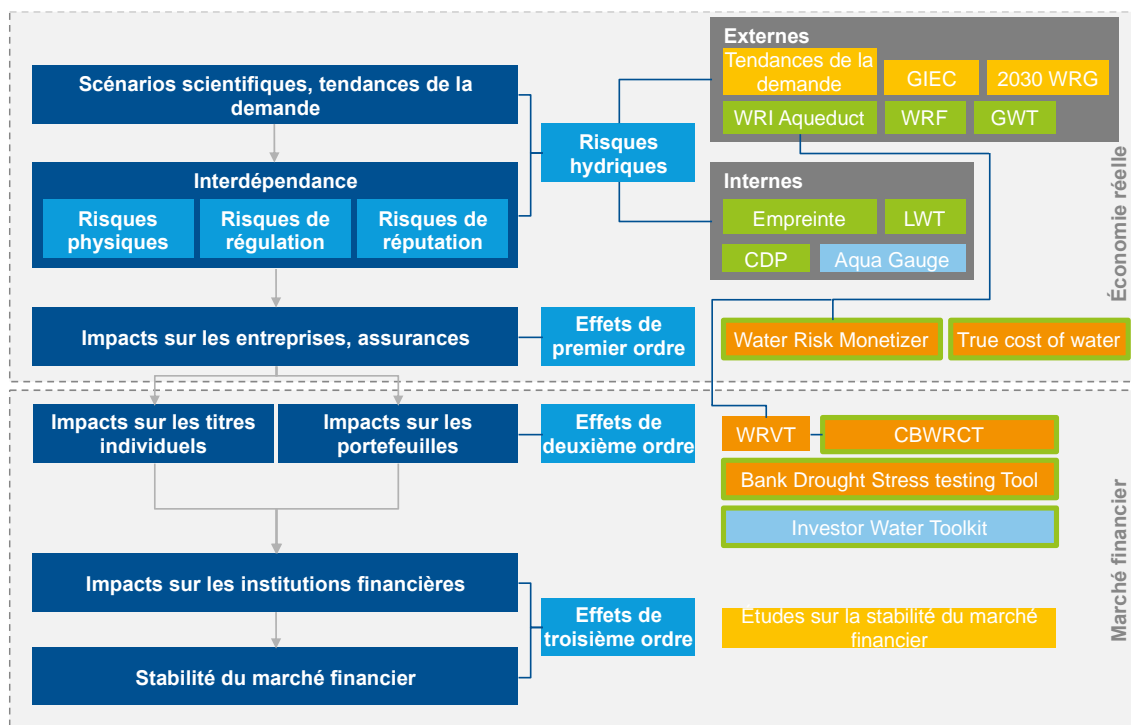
Scénarios scientifiques, tendances de la demande

Interdépendance

Risques physiques

Risques de régulation

Risques de réputation

Impacts sur les entreprises, assurances

Risques hydriques

Effets de premier ordre

Externes

Tendances de la demande

GIEC

2030 WRG

WRI Aqueduct

WRF

GWT

Internes

Empreinte

LWT

CDP

Aqua Gauge

Water Risk Monetizer

True cost of water

Économie réelle

Impacts sur les titres individuels

Impacts sur les portefeuilles

Effets de deuxième ordre

WRVT

CBWRCT

Bank Drought Stress testing Tool

Investor Water Toolkit

Impacts sur les institutions financières

Stabilité du marché financier

Effets de troisième ordre

Études sur la stabilité du marché financier

Marché financier